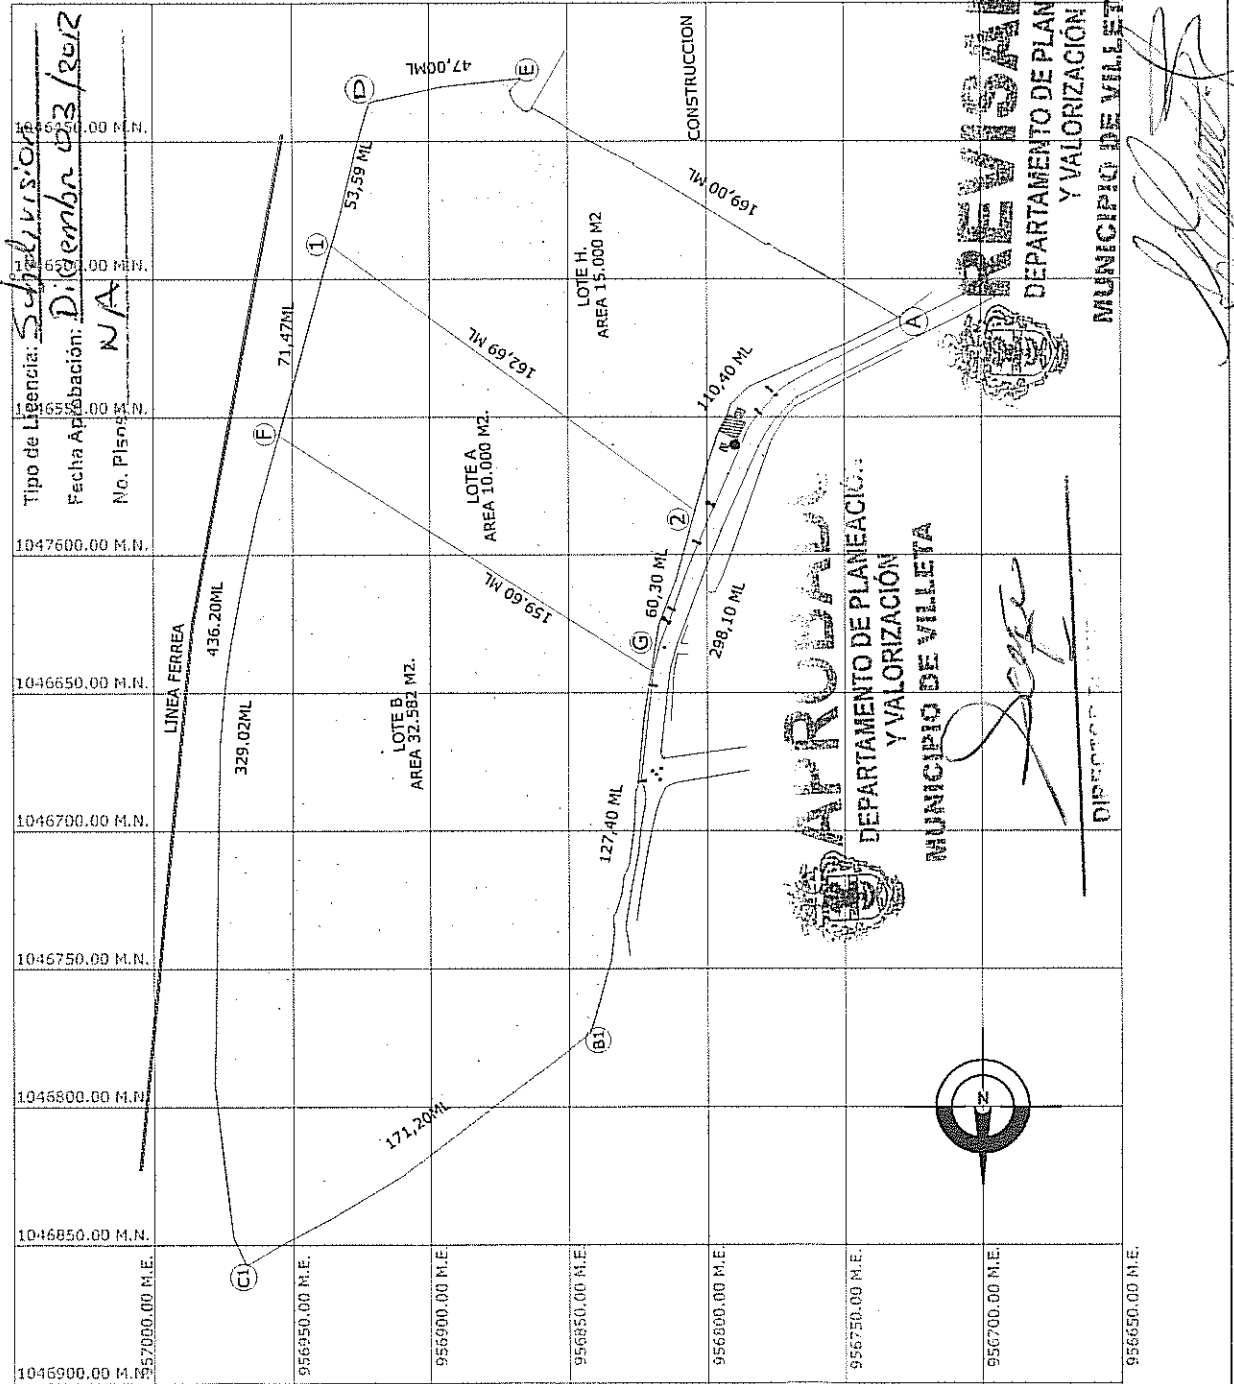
Tipo de Licencia: Subdivision
Fecha Aprobación: Diciembre 03/2012
No. Pisos: N/A

1046450.00 M.N.
1046500.00 M.N.
1046550.00 M.N.
1047600.00 M.N.
1046650.00 M.N.
1046700.00 M.N.
1046750.00 M.N.
1046800.00 M.N.
1046850.00 M.N.
1046900.00 M.N.

957000.00 M.E.
956950.00 M.E.
956900.00 M.E.
956850.00 M.E.
956800.00 M.E.
956750.00 M.E.
956700.00 M.E.
956650.00 M.E.

D
E
47,00ML
CONSTRUCCION
53,59 ML
169,00 ML
1
LOTE H.
AREA 15.000 M2
A
71,47ML
162,69 ML
110,40 ML
F
LOTE A
AREA 10.000 M2.
2
LINEA FERREA
436.20ML
159,60 ML
60,30 ML
G
298,10 ML
329,02ML
LOTE B
AREA 32.582 M2.
127,40 ML
B1
171,20ML
C1
N

REVISADO
DEPARTAMENTO DE PLANEACIÓN
Y VALORIZACIÓN
MUNICIPIO DE VILLETA

APROBADO
DEPARTAMENTO DE PLANEACIÓN
Y VALORIZACIÓN
MUNICIPIO DE VILLETA
DIRECTOR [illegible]